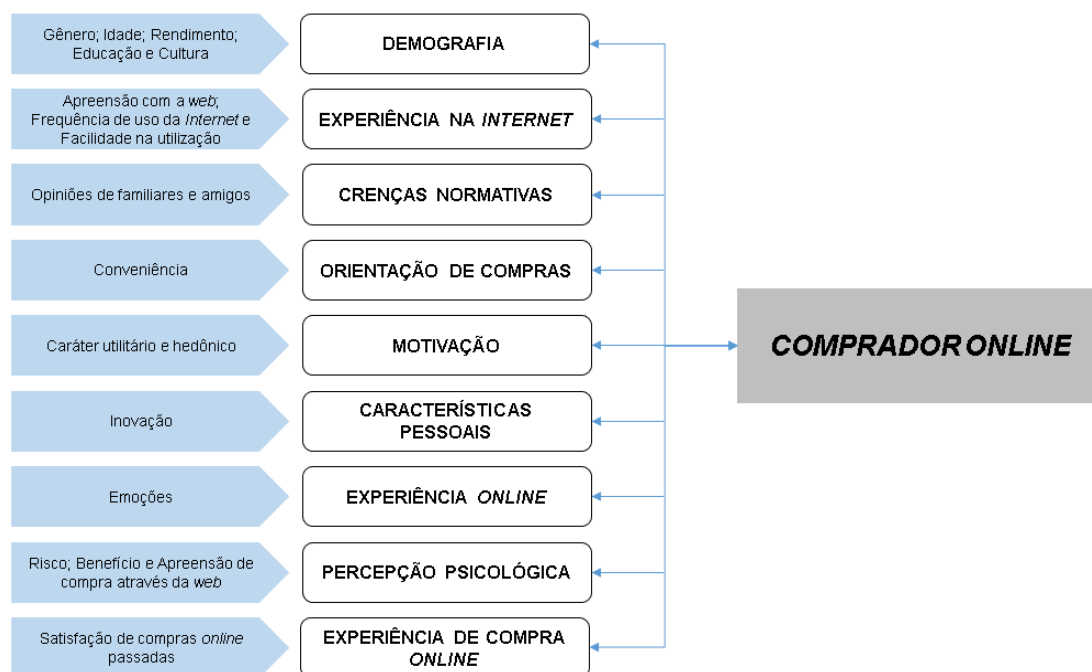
Gênero; Idade; Rendimento; Educação e Cultura

DEMOGRAFIA

Apreensão com a web; Frequência de uso da Internet e Facilidade na utilização

EXPERIÊNCIA NA INTERNET

Opiniões de familiares e amigos

CRENÇAS NORMATIVAS

Conveniência

ORIENTAÇÃO DE COMPRAS

Caráter utilitário e hedônico

MOTIVAÇÃO

Inovação

CARACTERÍSTICAS PESSOAIS

Emoções

EXPERIÊNCIA ONLINE

Risco; Benefício e Apreensão de compra através da web

PERCEPÇÃO PSICOLÓGICA

Satisfação de compras online passadas

EXPERIÊNCIA DE COMPRA ONLINE

COMPRADOR ONLINE